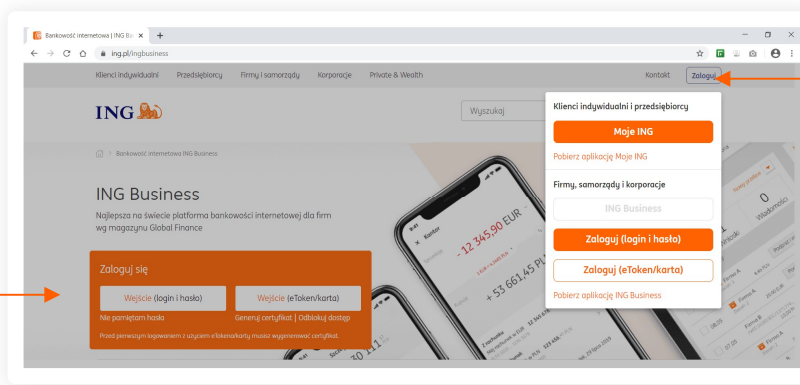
Bankowość internetowa | ING Ba ×
ing.pl/ingbusiness

Klienci indywidualni Przedsiębiorcy Firmy i samorządy Korporacje Private & Wealth Kontakt Zaloguj

ING

Wyszukaj

Bankowość internetowa ING Business

ING Business

Najlepsza na świecie platforma bankowości internetowej dla firm wg magazynu Global Finance

Zaloguj się

Wejście (login i hasło) Wejście (eToken/karta)

Nie pamiętam hasła Generuj certyfikat | Odblokuj dostęp

Przed pierwszym logowaniem z użyciem eTokena/karty musisz wygenerować certyfikat.

- 12 345,90 EUR
+ 53 661,45 PLN

Klienci indywidualni i przedsiębiorcy

Moje ING

Pobierz aplikację Moje ING

Firmy, samorządy i korporacje

ING Business

Zaloguj (login i hasło)

Zaloguj (eToken/karta)

Pobierz aplikację ING Business